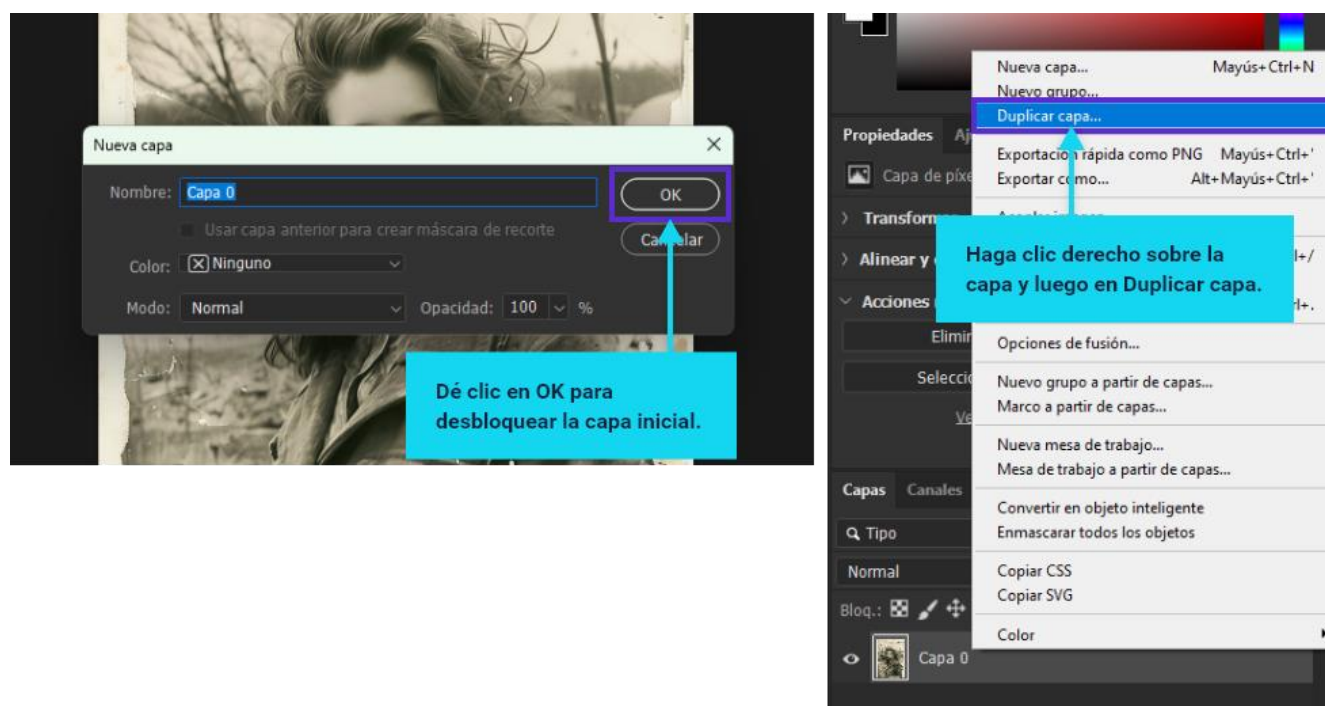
Nueva capa

Nombre: Capa 0

OK

Usar capa anterior para crear máscara de recorte

Cancelar

Color: Ninguno

Modo: Normal

Opacidad: 100 %

Dé clic en OK para desbloquear la capa inicial.

Nueva capa... Mayús+Ctrl+N
Nuevo grupo...
Duplicar capa...
Propiedades
Exportación rápida como PNG Mayús+Ctrl+'
Capa de píxe
Exportar como... Alt+Mayús+Ctrl+'
Transform
Alinear y
Acciones
Elimin
Selecci
Ve

Haga clic derecho sobre la capa y luego en Duplicar capa.

Opciones de fusión...
Nuevo grupo a partir de capas...
Marco a partir de capas...
Nueva mesa de trabajo...
Mesa de trabajo a partir de capas...
Capas Canales
Convertir en objeto inteligente
Enmascarar todos los objetos
Tipo
Normal
Copiar CSS
Copiar SVG
Bloq.:
Color
Capa 0